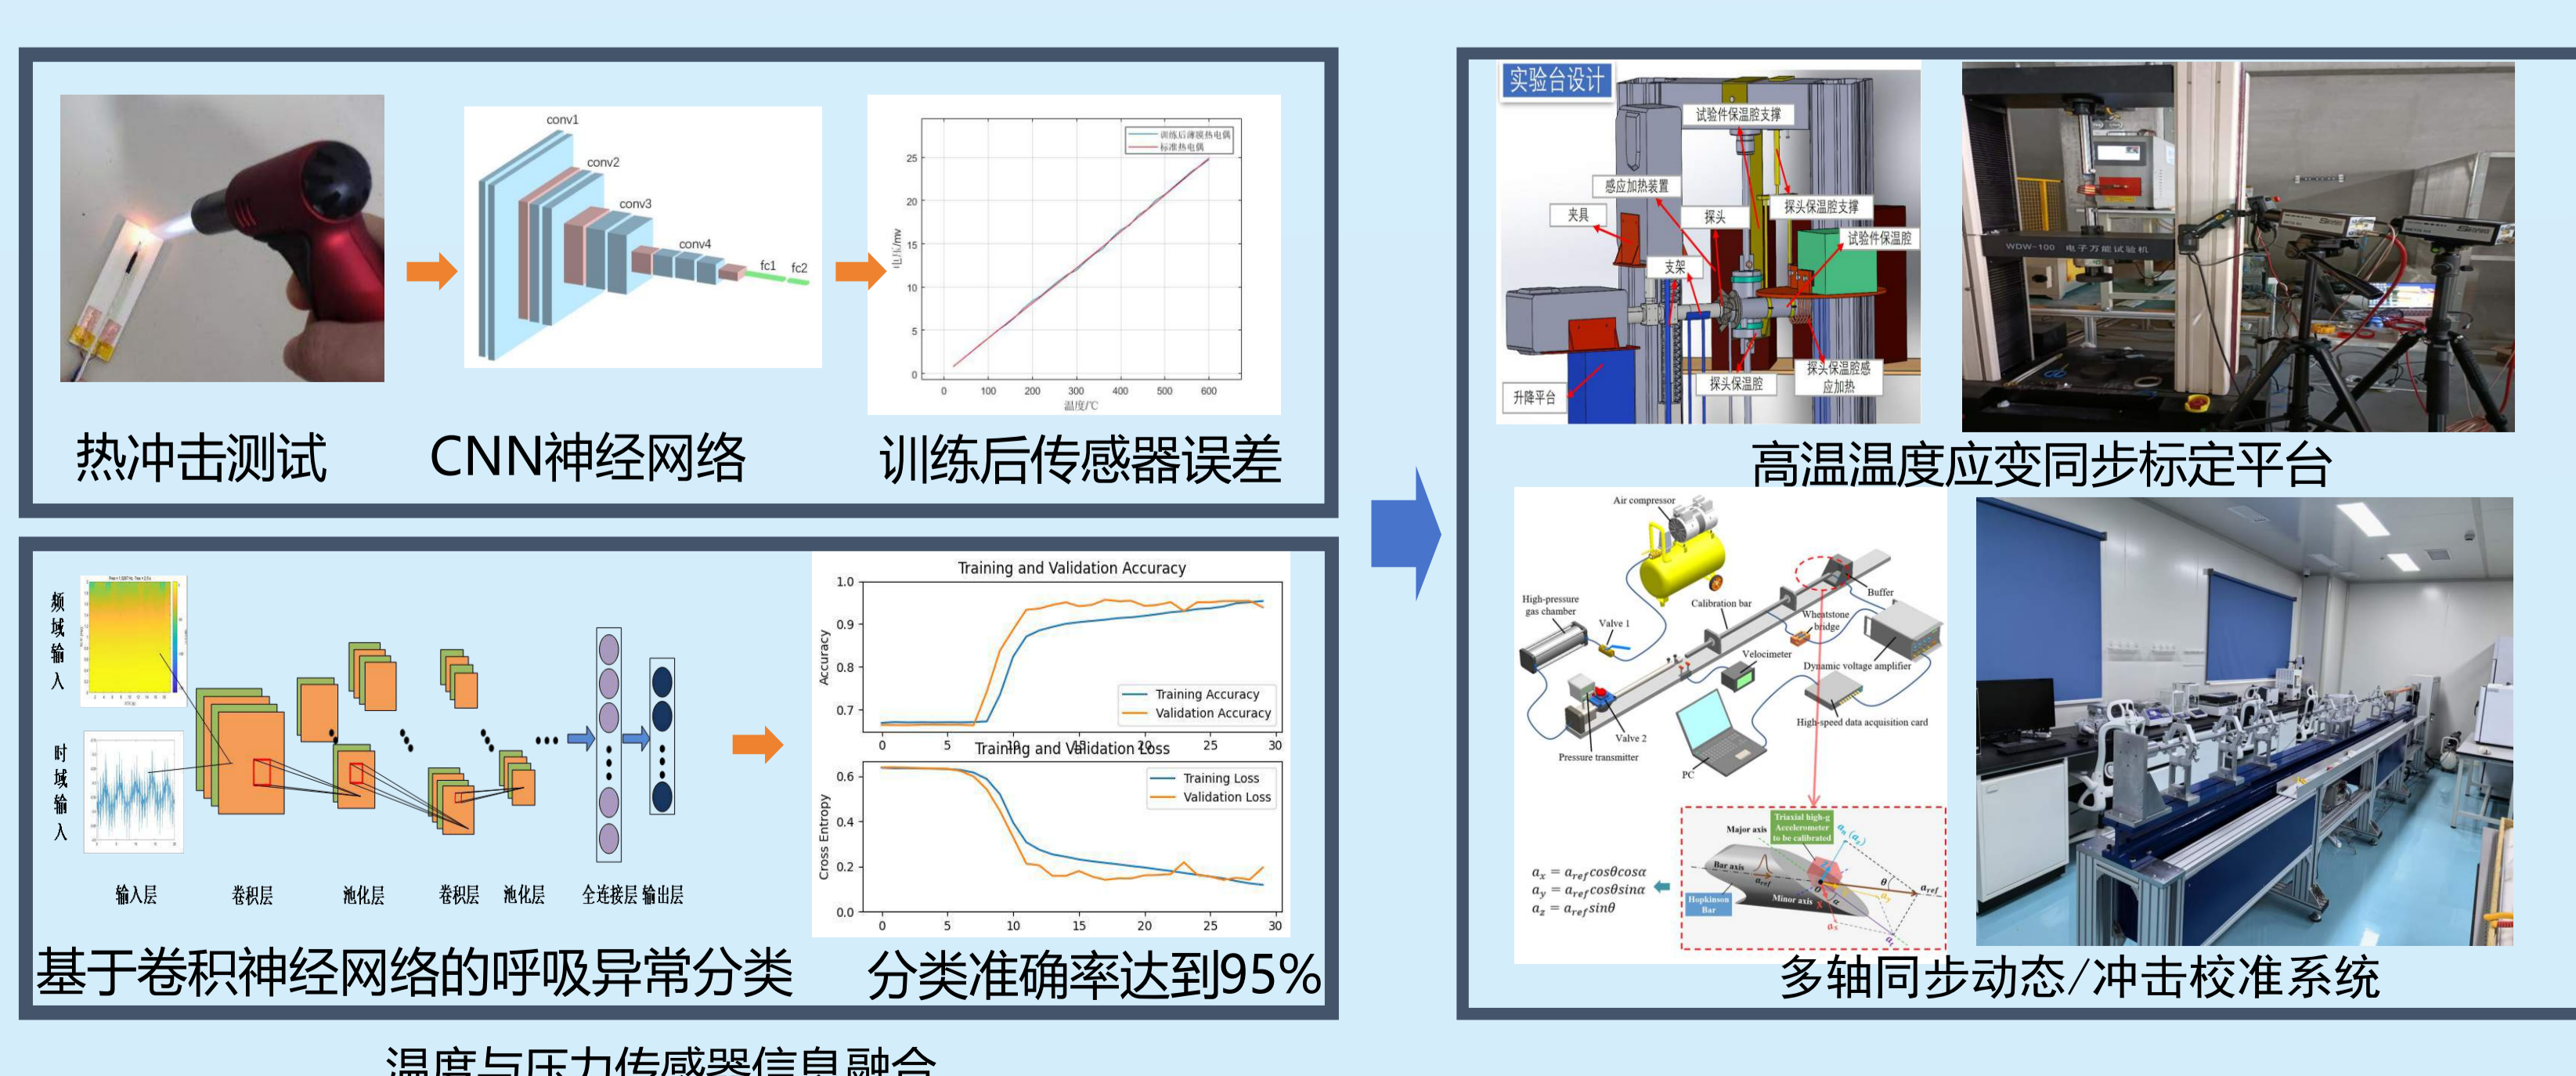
conv1
conv2
conv3
conv4
fc1
fc2

训练后薄膜热电偶
标准热电偶
25
20
15
10
5
0
电压/mv
0
100
200
300
400
500
600
温度/℃

热冲击测试
CNN神经网络
训练后传感器误差

频域输入
时域输入

Training and Validation Accuracy
1.0
0.9
0.8
0.7
Accuracy
Training Accuracy
Validation Accuracy
0
5
10
15
20
25
30
Training and Validation Loss
0.6
0.4
0.2
0.0
Cross Entropy
Training Loss
Validation Loss
0
5
10
15
20
25
30

输入层
卷积层
池化层
卷积层
池化层
全连接层 输出层

基于卷积神经网络的呼吸异常分类
分类准确率达到95%

温度与压力传感器信息融合

实验台设计
试验件保温腔支撑
感应加热装置
夹具
探头
探头保温腔支撑
试验件保温腔
支架
升降平台
探头保温腔
探头保温腔感应加热

WDW-100 电子万能试验机

高温温度应变同步标定平台

Air compressor
High-pressure gas chamber
Valve 1
Calibration bar
Buffer
Wheatstone bridge
Velocimeter
Dynamic voltage amplifier
High-speed data acquisition card
Valve 2
Pressure transmitter
PC
Major axis
Triaxial high-g Accelerometer to be calibrated
Bar axis
Minor axis
Hopkinson Bar
$a_{ref}$
$\theta$
$\alpha$
$a_x = a_{ref}cos\theta cos\alpha$
$a_y = a_{ref}cos\theta sin\alpha$
$a_z = a_{ref}sin\theta$

多轴同步动态/冲击校准系统